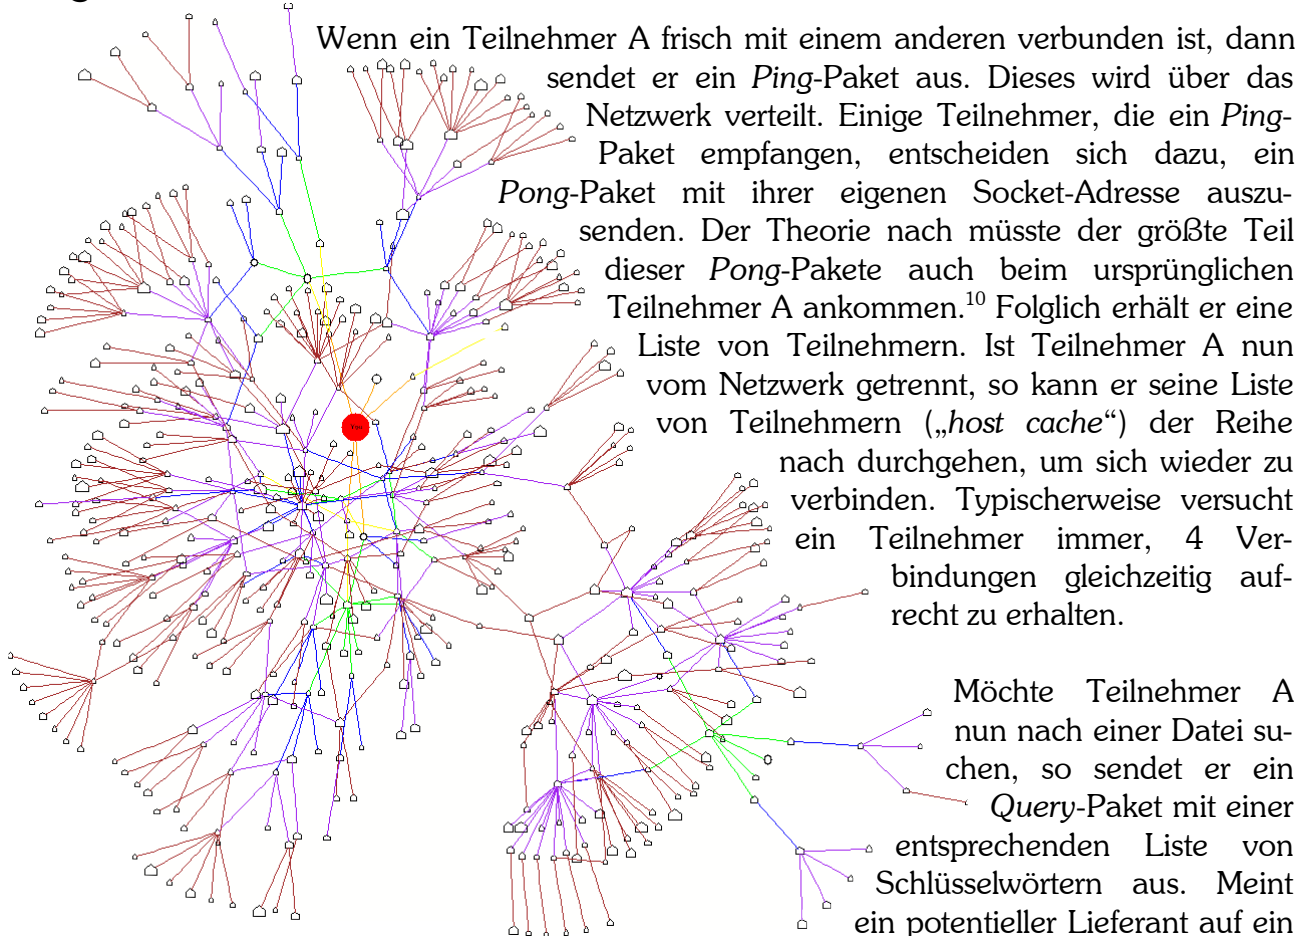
Wenn ein Teilnehmer A frisch mit einem anderen verbunden ist, dann sendet er ein *Ping*-Paket aus. Dieses wird über das Netzwerk verteilt. Einige Teilnehmer, die ein *Ping*-Paket empfangen, entscheiden sich dazu, ein *Pong*-Paket mit ihrer eigenen Socket-Adresse auszusenden. Der Theorie nach müsste der größte Teil dieser *Pong*-Pakete auch beim ursprünglichen Teilnehmer A ankommen.$^{10}$ Folglich erhält er eine Liste von Teilnehmern. Ist Teilnehmer A nun vom Netzwerk getrennt, so kann er seine Liste von Teilnehmern („*host cache*") der Reihe nach durchgehen, um sich wieder zu verbinden. Typischerweise versucht ein Teilnehmer immer, 4 Verbindungen gleichzeitig aufrecht zu erhalten.

Möchte Teilnehmer A nun nach einer Datei suchen, so sendet er ein *Query*-Paket mit einer entsprechenden Liste von Schlüsselwörtern aus. Meint ein potentieller Lieferant auf ein